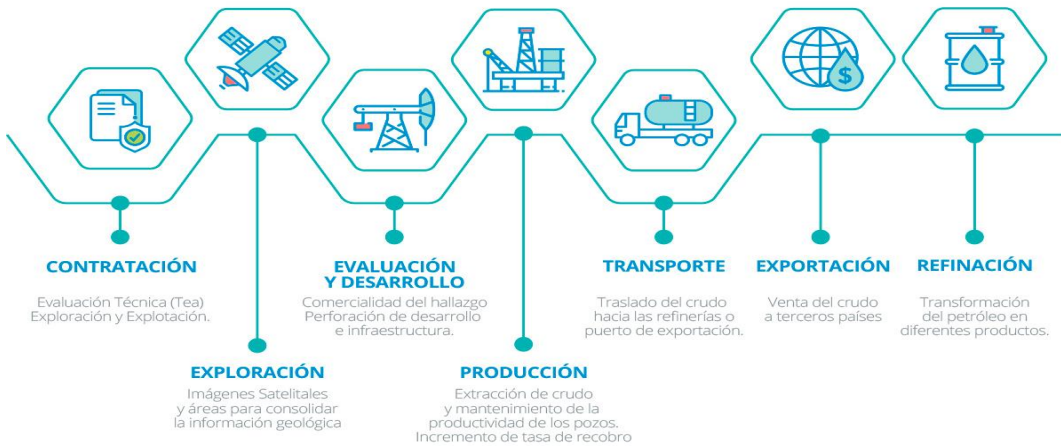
CONTRATACIÓN

Evaluación Técnica (Tea)
Exploración y Explotación.

EXPLORACIÓN

Imágenes Satelitales
y áreas para consolidar
la información geológica

EVALUACIÓN
Y DESARROLLO

Comercialidad del hallazgo
Perforación de desarrollo
e infraestructura.

PRODUCCIÓN

Extracción de crudo
y mantenimiento de la
productividad de los pozos.
Incremento de tasa de recobro

TRANSPORTE

Traslado del crudo
hacia las refinerías o
puerto de exportación.

$

EXPORTACIÓN

Venta del crudo
a terceros países

REFINACIÓN

Transformación
del petróleo en
diferentes productos.